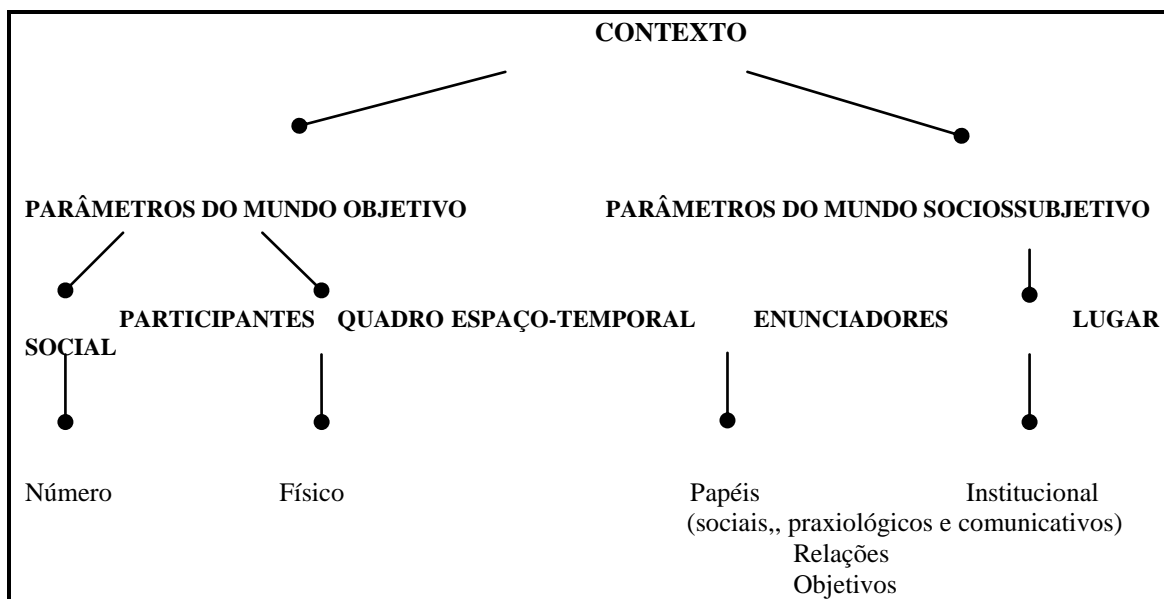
CONTEXTO

PARÂMETROS DO MUNDO OBJETIVO

PARÂMETROS DO MUNDO SOCIOSSUBJETIVO

PARTICIPANTES QUADRO ESPAÇO-TEMPORAL ENUNCIADORES LUGAR SOCIAL

Número

Físico

Papéis (sociais,, praxiológicos e comunicativos) Relações Objetivos

Institucional